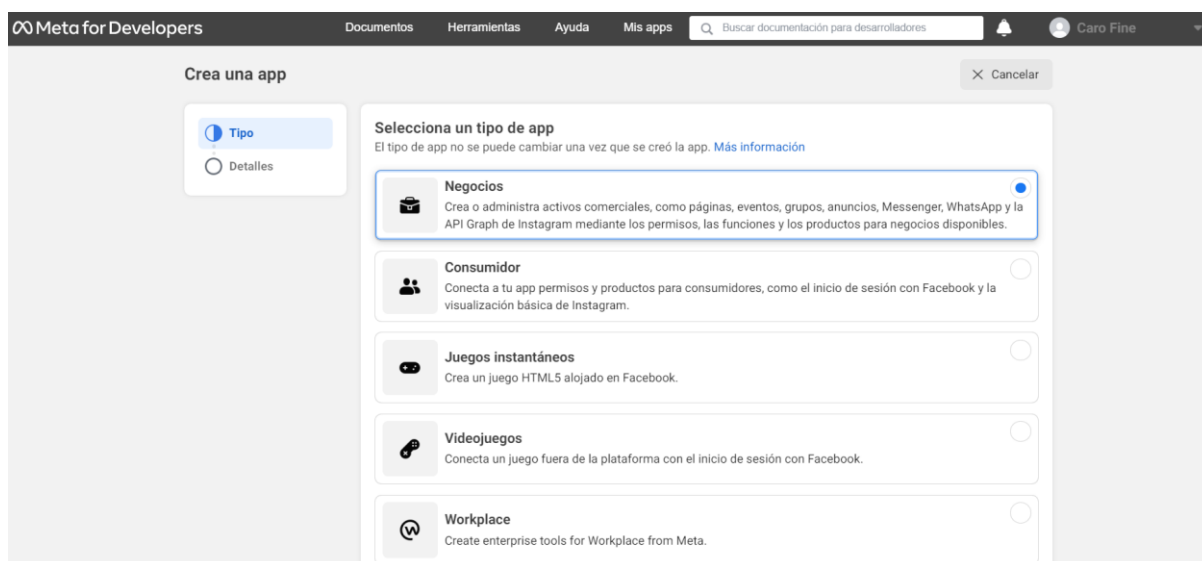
Meta for Developers

Documentos Herramientas Ayuda Mis apps

Buscar documentación para desarrolladores

Caro Fine

Crea una app

Cancelar

Tipo

Detalles

Selecciona un tipo de app

El tipo de app no se puede cambiar una vez que se creó la app. Más información

Negocios

Crea o administra activos comerciales, como páginas, eventos, grupos, anuncios, Messenger, WhatsApp y la API Graph de Instagram mediante los permisos, las funciones y los productos para negocios disponibles.

Consumidor

Conecta a tu app permisos y productos para consumidores, como el inicio de sesión con Facebook y la visualización básica de Instagram.

Juegos instantáneos

Crea un juego HTML5 alojado en Facebook.

Videojuegos

Conecta un juego fuera de la plataforma con el inicio de sesión con Facebook.

Workplace

Create enterprise tools for Workplace from Meta.